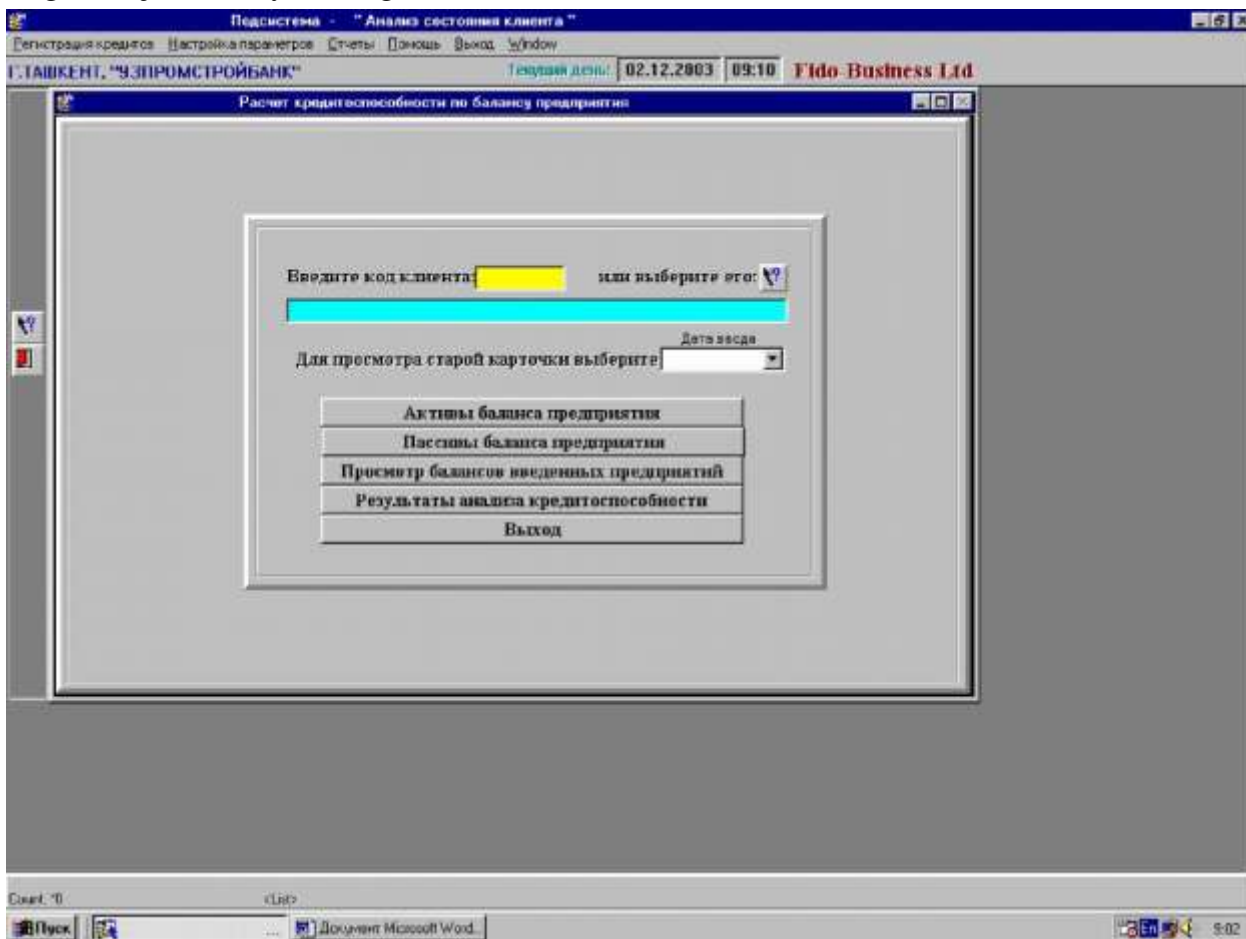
Подсистема - " Анализ состояния клиента "

Регистрация кредитов Настройка параметров Отчеты Помощь Выход Window

Г.ТАШКЕНТ, "УЗПРОМСТРОЙБАНК"

Текущий день: 02.12.2003 09:10 Fido-Business Ltd

Расчет кредитоспособности по балансу предприятия

Введите код клиента: или выберите его:

Дата ввода

Для просмотра старой карточки выберите

Активы баланса предприятия

Пассивы баланса предприятия

Просмотр балансов введенных предприятий

Результаты анализа кредитоспособности

Выход

Count: 0 <List>

Пуск Документ Microsoft Word 9:02